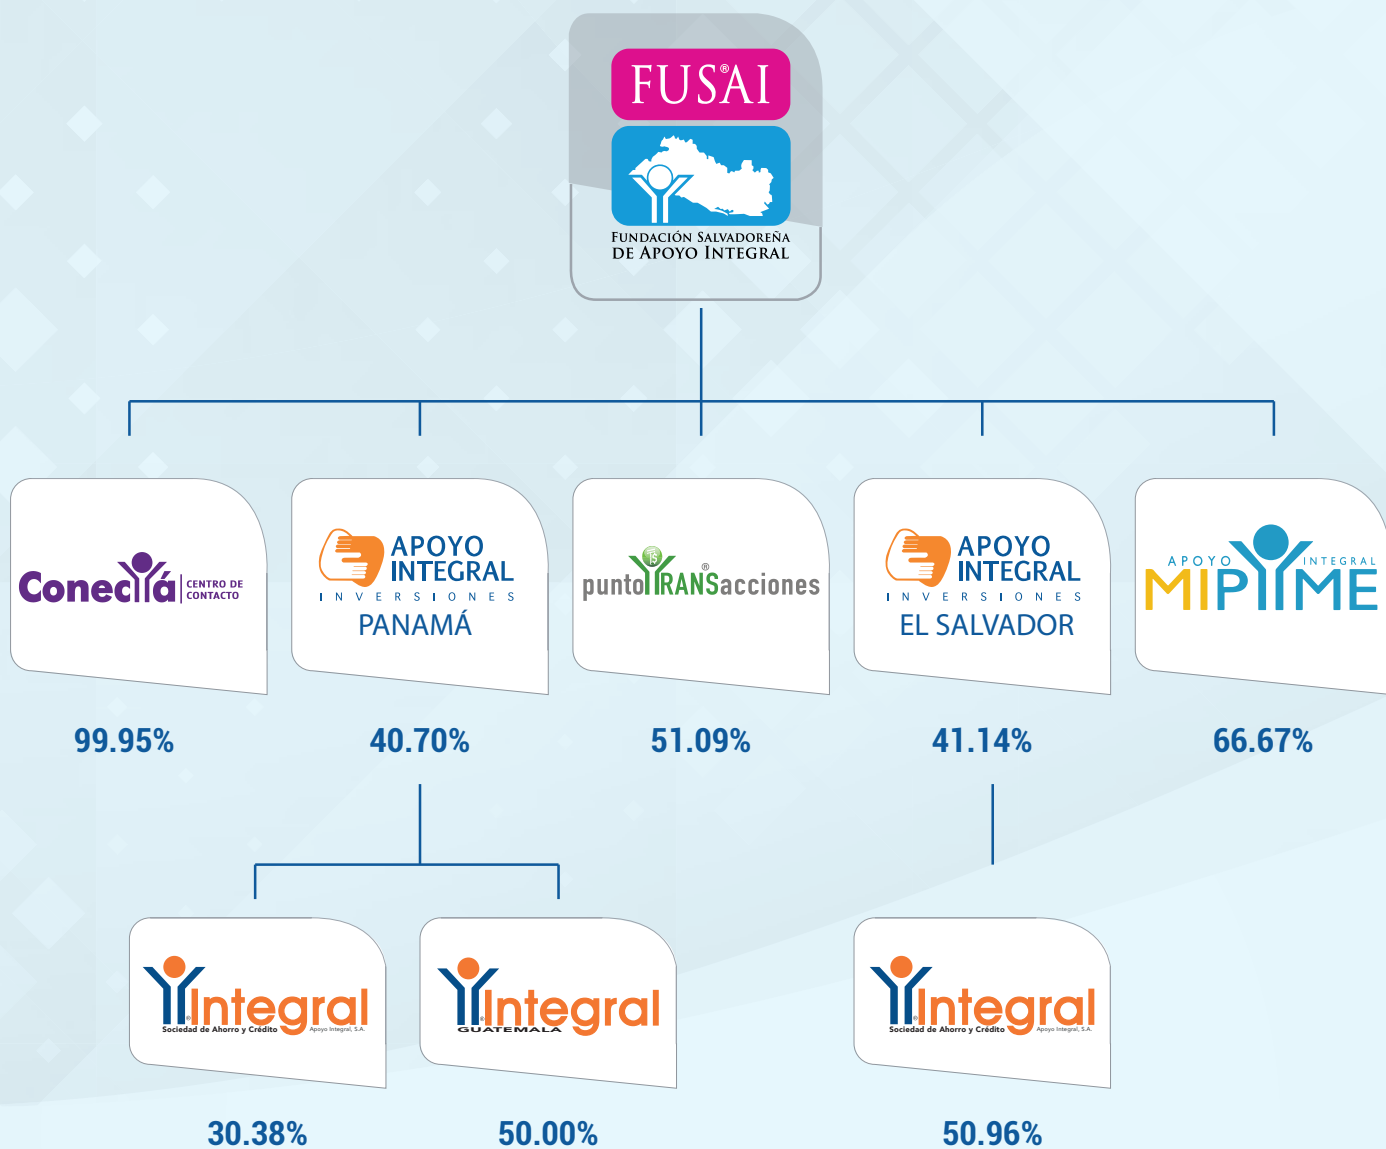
FUSAI®

FUNDACIÓN SALVADOREÑA DE APOYO INTEGRAL

Conectá CENTRO DE CONTACTO

99.95%

APOYO INTEGRAL INVERSIONES PANAMÁ

40.70%

puntoTRANSacciones®

51.09%

APOYO INTEGRAL INVERSIONES EL SALVADOR

41.14%

APOYO MIPYME INTEGRAL

66.67%

Integral® Sociedad de Ahorro y Crédito Apoyo Integral, S.A.

30.38%

Integral® GUATEMALA

50.00%

Integral® Sociedad de Ahorro y Crédito Apoyo Integral, S.A.

50.96%